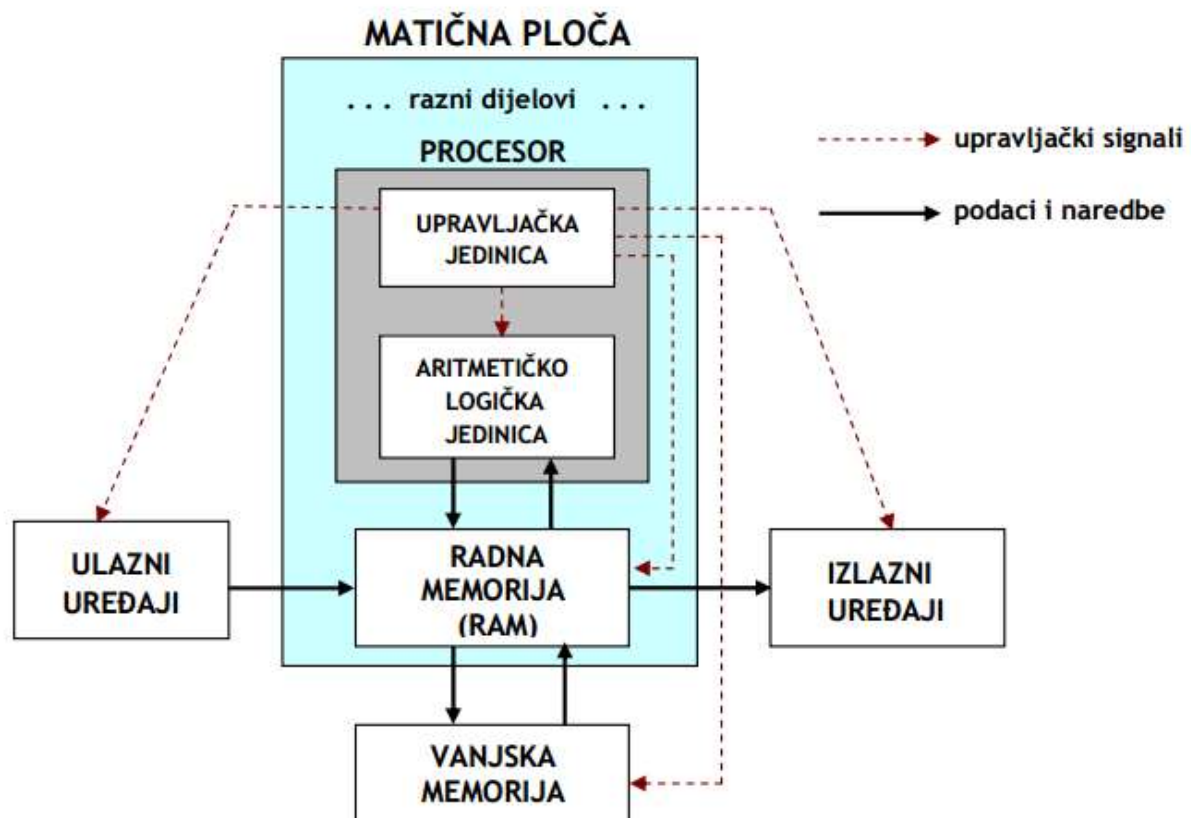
MATIČNA PLOČA

. . . razni dijelovi . . .

PROCESOR

upravljački signali

podaci i naredbe

UPRAVLJAČKA JEDINICA

ARITMETIČKO LOGIČKA JEDINICA

ULAZNI UREĐAJI

RADNA MEMORIJA (RAM)

IZLAZNI UREĐAJI

VANJSKA MEMORIJA